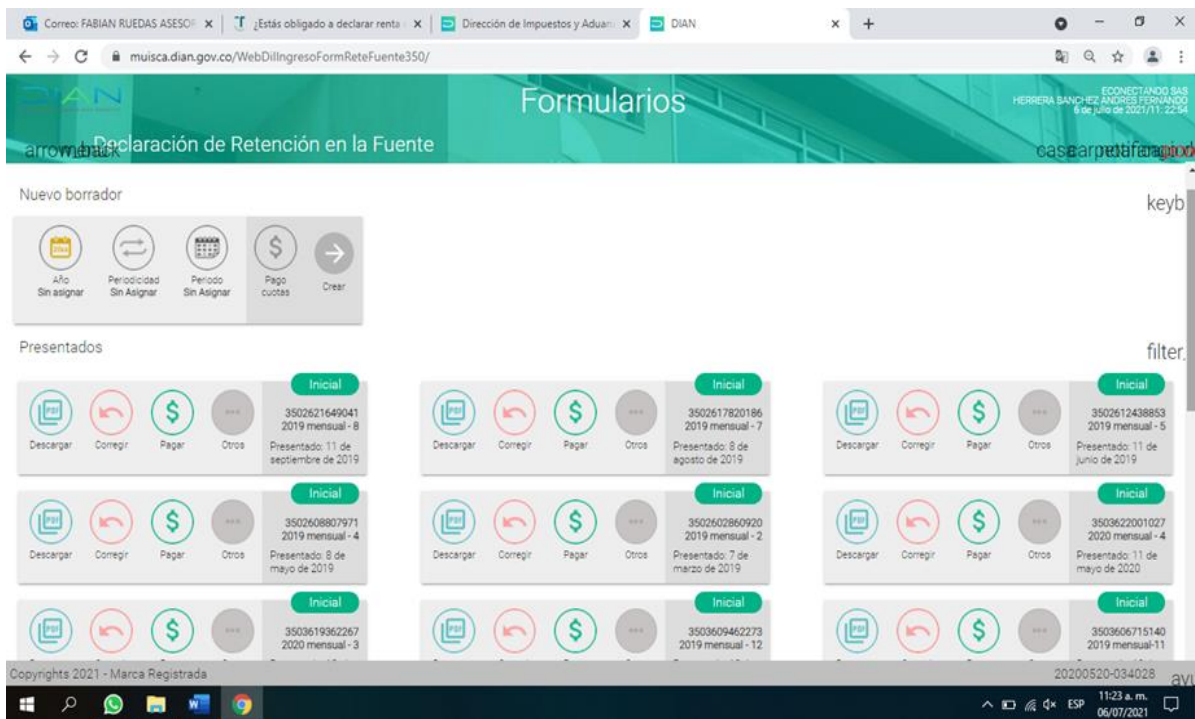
Correo: FABIAN RUEDAS ASESOR × | ¿Estás obligado a declarar renta × | Dirección de Impuestos y Aduana × | DIAN × +

muisca.dian.gov.co/WebDilIngresoFormReteFuente350/

DIAN

Formularios

ECONECTANDO SAS
HERRERA SANCHEZ ANDRES FERNANDO
6 de julio de 2021/11:22:54

arrowbackDeclaración de Retención en la Fuente

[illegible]

Nuevo borrador

keyb

Año
Sin asignar

Periodicidad
Sin Asignar

Periodo
Sin Asignar

Pago cuotas

Crear

Presentados

filter

| Inicial | Inicial | Inicial |
|---|---|---|
| Descargar Corregir Pagar Otros 3502621649041 2019 mensual - 8 Presentado: 11 de septiembre de 2019 | Descargar Corregir Pagar Otros 3502617820186 2019 mensual - 7 Presentado: 8 de agosto de 2019 | Descargar Corregir Pagar Otros 3502612438853 2019 mensual - 5 Presentado: 11 de junio de 2019 |
| Inicial | Inicial | Inicial |
| Descargar Corregir Pagar Otros 3502608807971 2019 mensual - 4 Presentado: 8 de mayo de 2019 | Descargar Corregir Pagar Otros 3502602860920 2019 mensual - 2 Presentado: 7 de marzo de 2019 | Descargar Corregir Pagar Otros 3503622001027 2020 mensual - 4 Presentado: 11 de mayo de 2020 |
| Inicial | Inicial | Inicial |
| 3503619362267 2020 mensual - 3 | 3503609462273 2019 mensual - 12 | 3503606715140 2019 mensual-11 |

Copyrights 2021 - Marca Registrada

20200520-034028

ESP 11:23 a. m. 06/07/2021